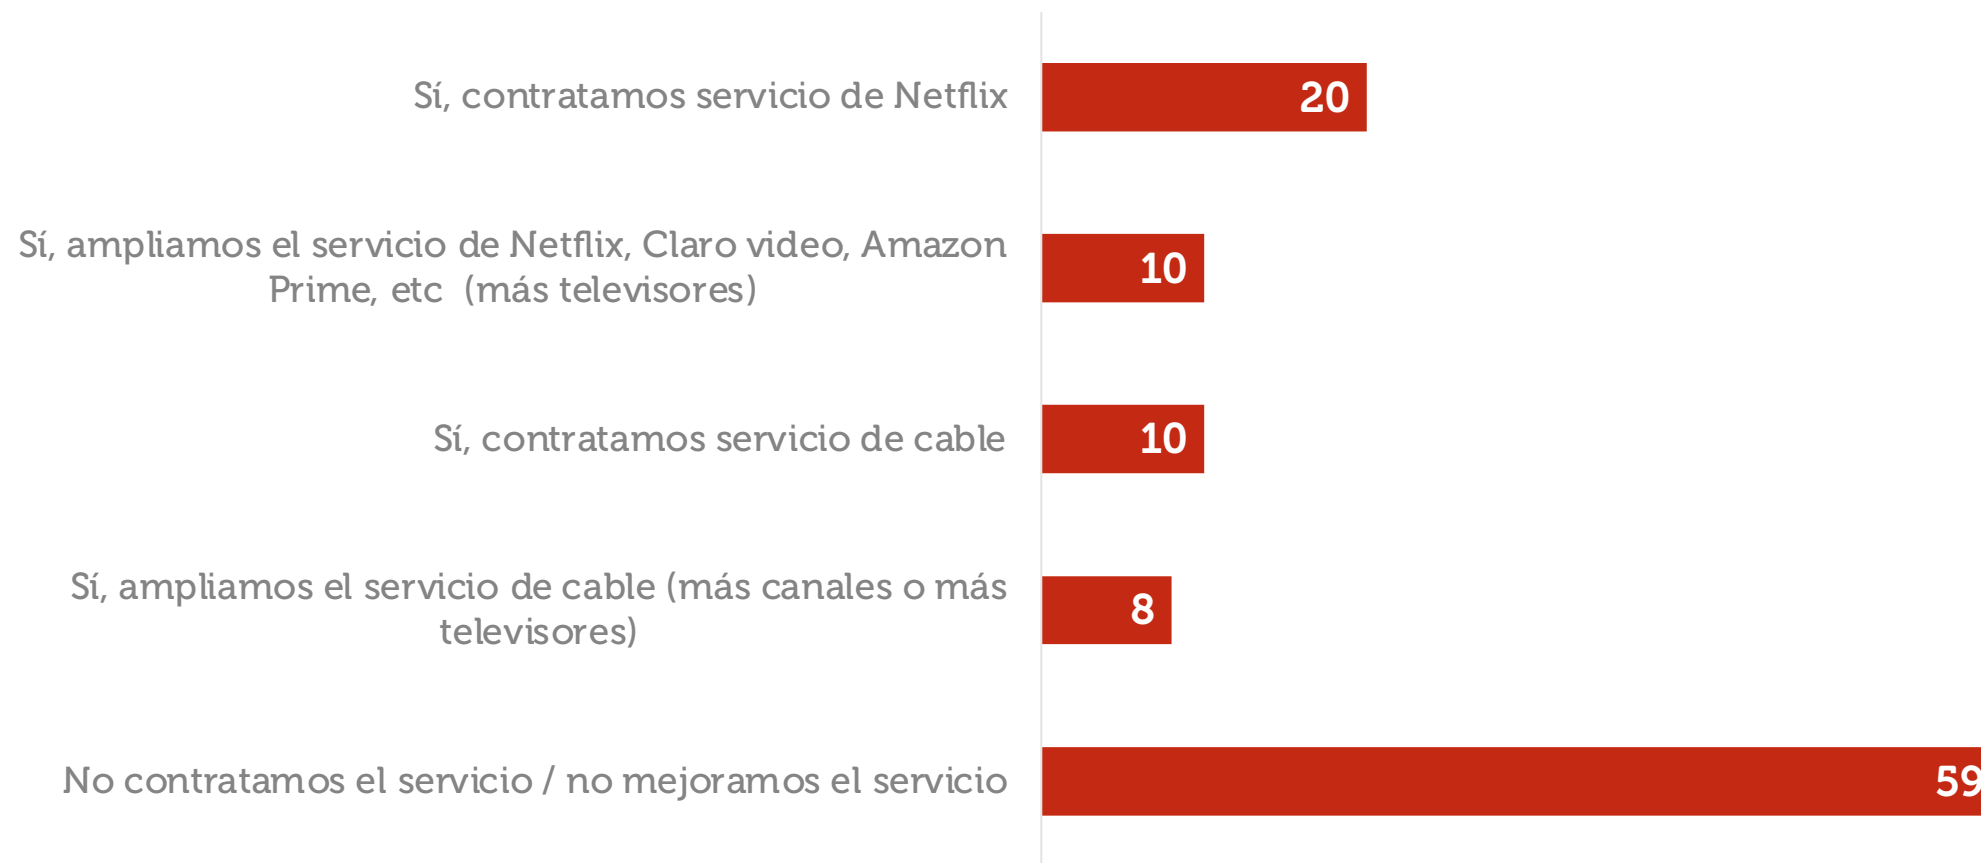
Sí, contratamos servicio de Netflix
20

Sí, ampliamos el servicio de Netflix, Claro video, Amazon Prime, etc (más televisores)
10

Sí, contratamos servicio de cable
10

Sí, ampliamos el servicio de cable (más canales o más televisores)
8

No contratamos el servicio / no mejoramos el servicio
59